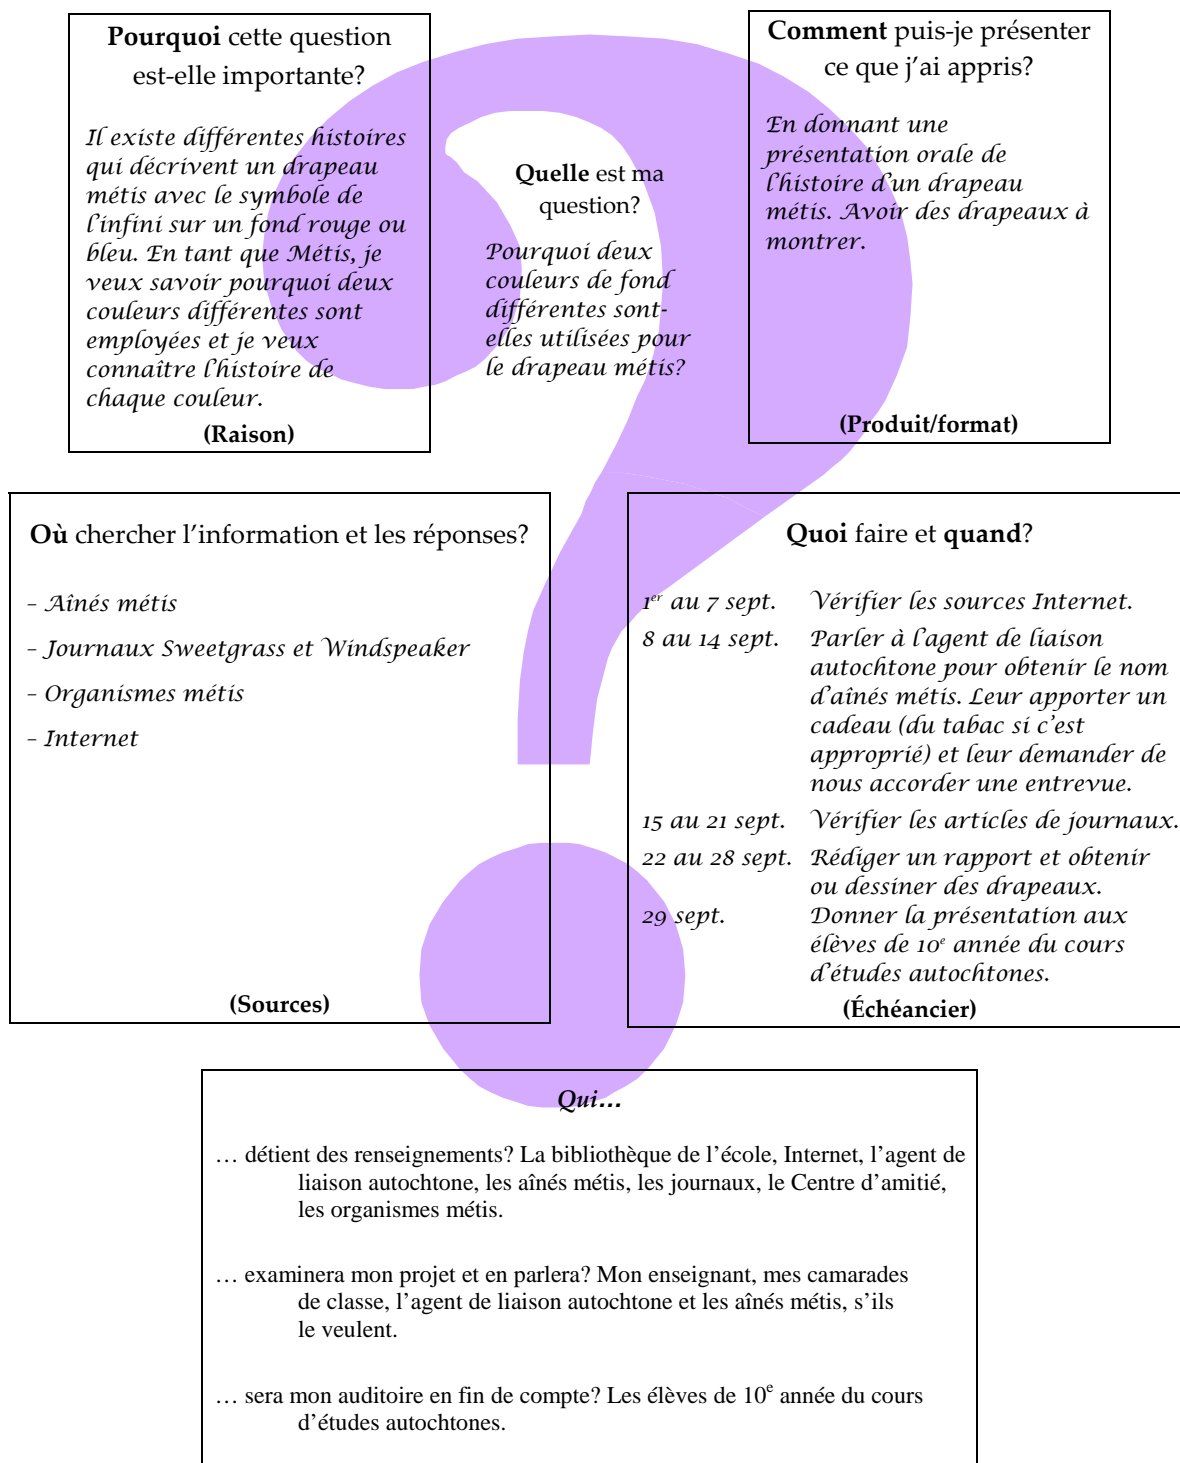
**Pourquoi** cette question est-elle importante?

*Il existe différentes histoires qui décrivent un drapeau métis avec le symbole de l'infini sur un fond rouge ou bleu. En tant que Métis, je veux savoir pourquoi deux couleurs différentes sont employées et je veux connaître l'histoire de chaque couleur.*

**(Raison)**

**Quelle** est ma question?

*Pourquoi deux couleurs de fond différentes sont-elles utilisées pour le drapeau métis?*

**Comment** puis-je présenter ce que j'ai appris?

*En donnant une présentation orale de l'histoire d'un drapeau métis. Avoir des drapeaux à montrer.*

**(Produit/format)**

**Où** chercher l'information et les réponses?

*- Aînés métis*

*- Journaux Sweetgrass et Windspeaker*

*- Organismes métis*

*- Internet*

**(Sources)**

**Quoi** faire et **quand**?

| | |
|---|---|
| *1$^{er}$ au 7 sept.* | *Vérifier les sources Internet.* |
| *8 au 14 sept.* | *Parler à l'agent de liaison autochtone pour obtenir le nom d'aînés métis. Leur apporter un cadeau (du tabac si c'est approprié) et leur demander de nous accorder une entrevue.* |
| *15 au 21 sept.* | *Vérifier les articles de journaux.* |
| *22 au 28 sept.* | *Rédiger un rapport et obtenir ou dessiner des drapeaux.* |
| *29 sept.* | *Donner la présentation aux élèves de 10$^{e}$ année du cours d'études autochtones.* |

**(Échéancier)**

***Qui…***

… détient des renseignements? La bibliothèque de l'école, Internet, l'agent de liaison autochtone, les aînés métis, les journaux, le Centre d'amitié, les organismes métis.

… examinera mon projet et en parlera? Mon enseignant, mes camarades de classe, l'agent de liaison autochtone et les aînés métis, s'ils le veulent.

… sera mon auditoire en fin de compte? Les élèves de 10$^{e}$ année du cours d'études autochtones.